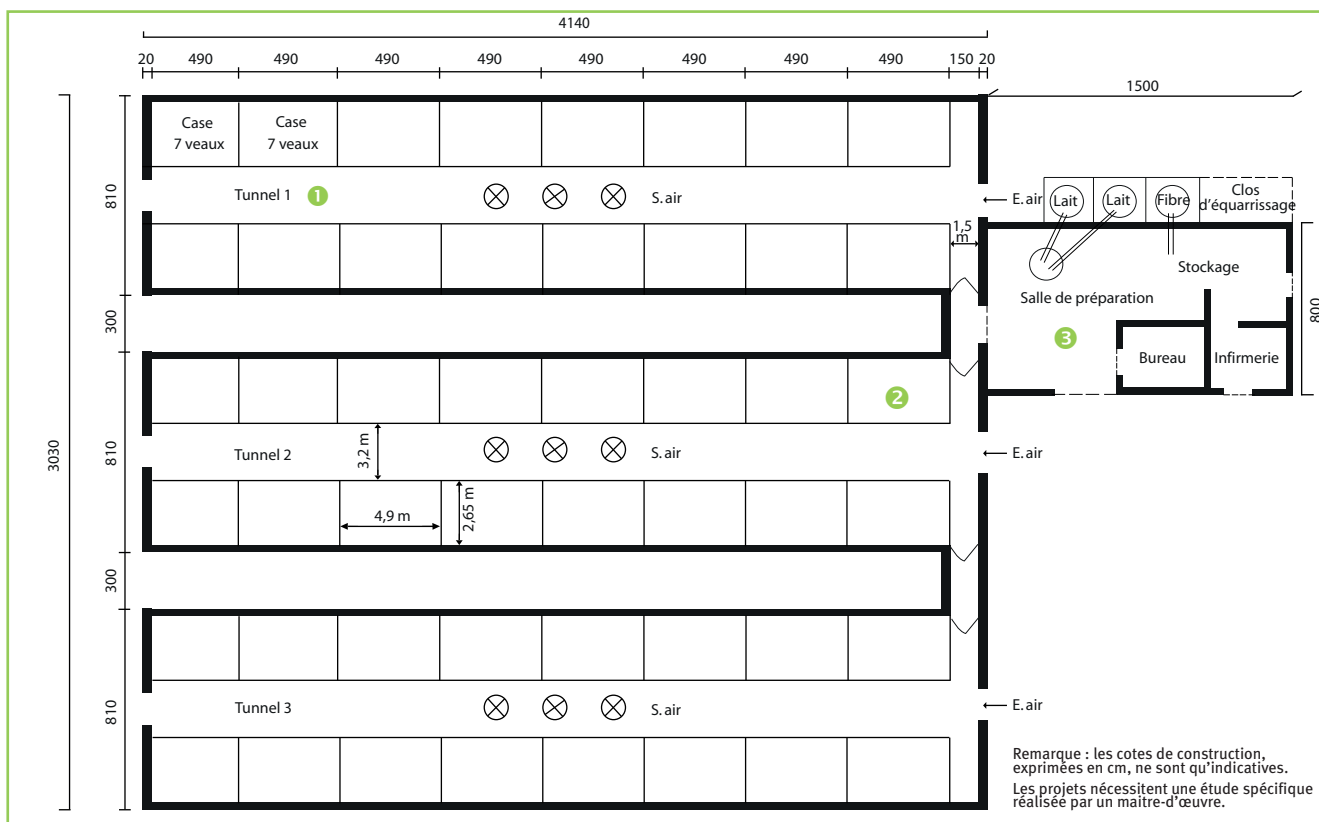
4140

20 490 490 490 490 490 490 490 490 150 20

1500

Case 7 veaux

Case 7 veaux

810

Tunnel 1 ❶

S. air

E. air

Lait Lait Fibre Clos d'équarrissage

1,5 m

Stockage

Salle de préparation

800

300

❸

Bureau Infirmerie

❷

3030

810

Tunnel 2

3,2 m

S. air

E. air

4,9 m

2,65 m

300

810

Tunnel 3

S. air

E. air

Remarque : les cotes de construction, exprimées en cm, ne sont qu'indicatives.

Les projets nécessitent une étude spécifique réalisée par un maitre-d'œuvre.